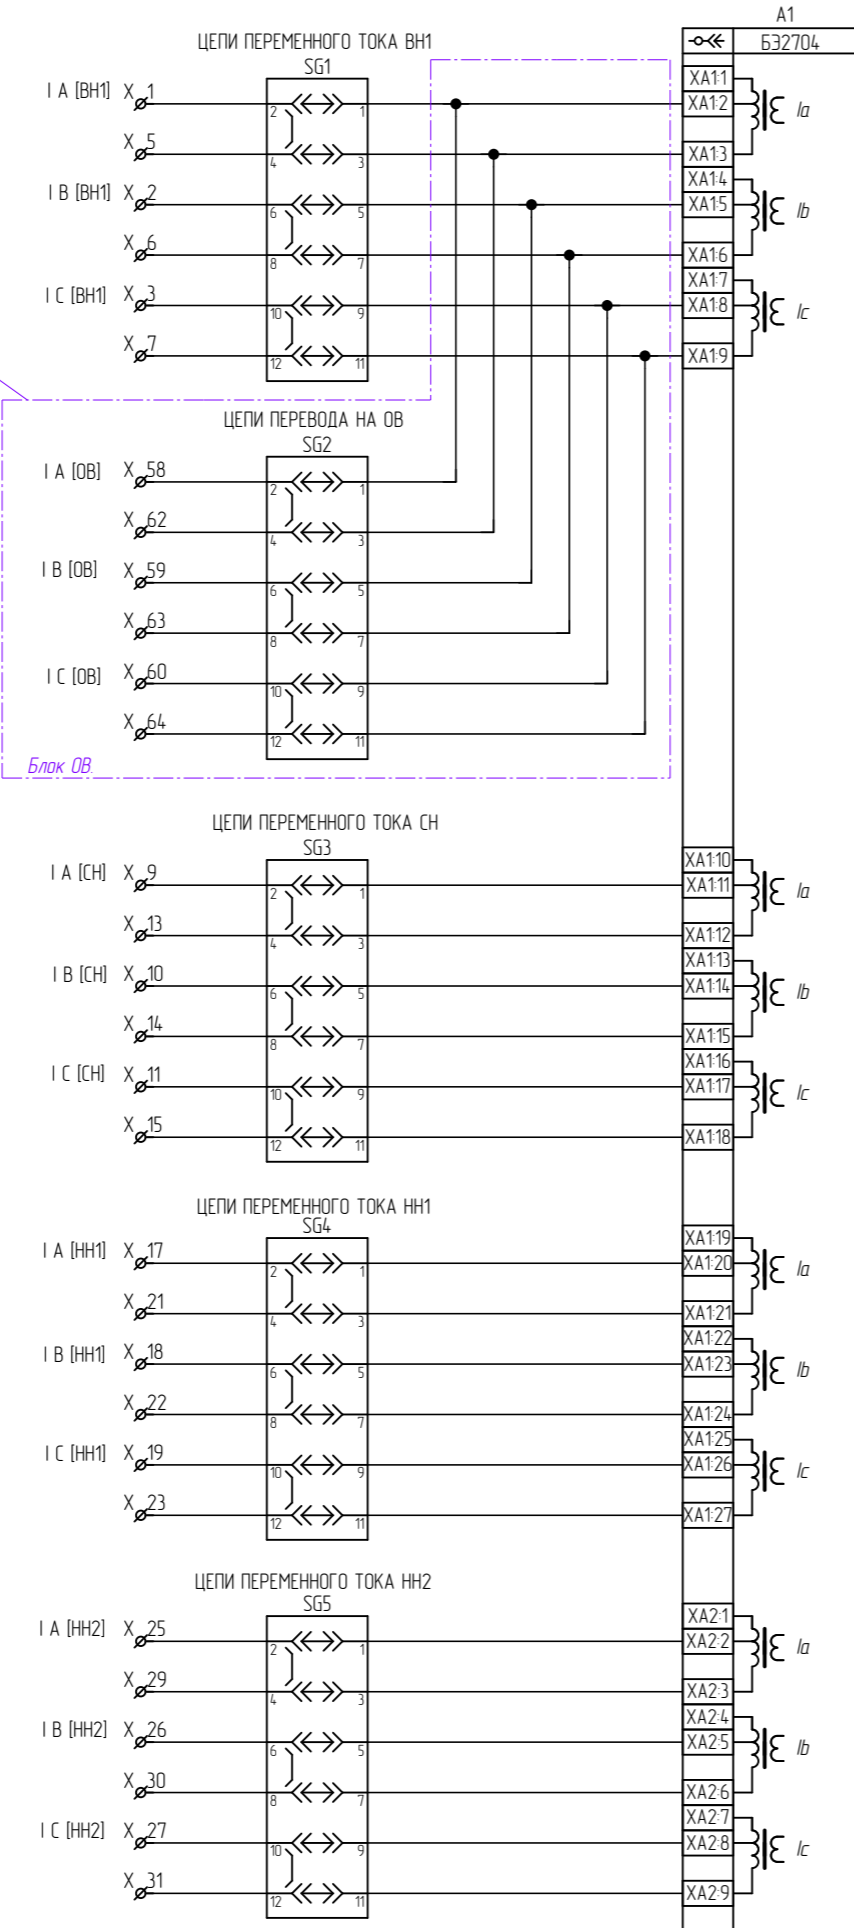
A1
Б32704

ЦЕПИ ПЕРЕМЕННОГО ТОКА ВН1
SG1

I A [ВН1] X 1
X 5
I B [ВН1] X 2
X 6
I C [ВН1] X 3
X 7

2 1 4 3 6 5 8 7 10 9 12 11

XA1:1
XA1:2
XA1:3
XA1:4
XA1:5
XA1:6
XA1:7
XA1:8
XA1:9

Ia
Ib
Ic

ЦЕПИ ПЕРЕВОДА НА ОВ
SG2

I A [ОВ] X 58
X 62
I B [ОВ] X 59
X 63
I C [ОВ] X 60
X 64

2 1 4 3 6 5 8 7 10 9 12 11

Блок ОВ

ЦЕПИ ПЕРЕМЕННОГО ТОКА СН
SG3

I A [СН] X 9
X 13
I B [СН] X 10
X 14
I C [СН] X 11
X 15

2 1 4 3 6 5 8 7 10 9 12 11

XA1:10
XA1:11
XA1:12
XA1:13
XA1:14
XA1:15
XA1:16
XA1:17
XA1:18

Ia
Ib
Ic

ЦЕПИ ПЕРЕМЕННОГО ТОКА НН1
SG4

I A [НН1] X 17
X 21
I B [НН1] X 18
X 22
I C [НН1] X 19
X 23

2 1 4 3 6 5 8 7 10 9 12 11

XA1:19
XA1:20
XA1:21
XA1:22
XA1:23
XA1:24
XA1:25
XA1:26
XA1:27

Ia
Ib
Ic

ЦЕПИ ПЕРЕМЕННОГО ТОКА НН2
SG5

I A [НН2] X 25
X 29
I B [НН2] X 26
X 30
I C [НН2] X 27
X 31

2 1 4 3 6 5 8 7 10 9 12 11

XA2:1
XA2:2
XA2:3
XA2:4
XA2:5
XA2:6
XA2:7
XA2:8
XA2:9

Ia
Ib
Ic